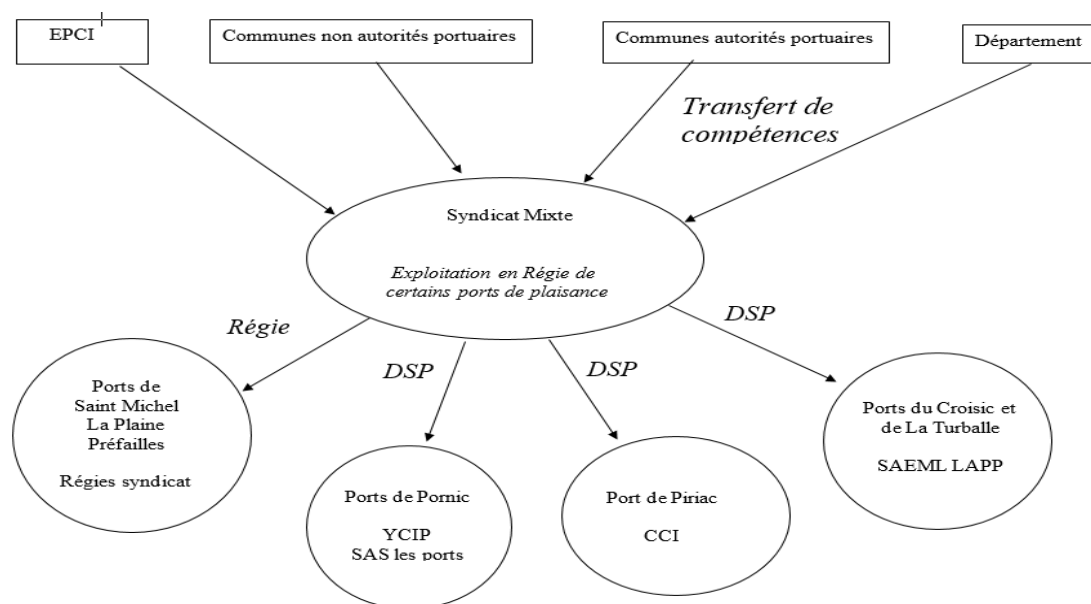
EPCI

Communes non autorités portuaires

Communes autorités portuaires

Département

Transfert de compétences

Syndicat Mixte

Exploitation en Régie de certains ports de plaisance

Régie

DSP

DSP

DSP

Ports de Saint Michel La Plaine Préfailles

Régies syndicat

Ports de Pornic

YCIP
SAS les ports

Port de Piriac

CCI

Ports du Croisic et de La Turballe

SAEML LAPP